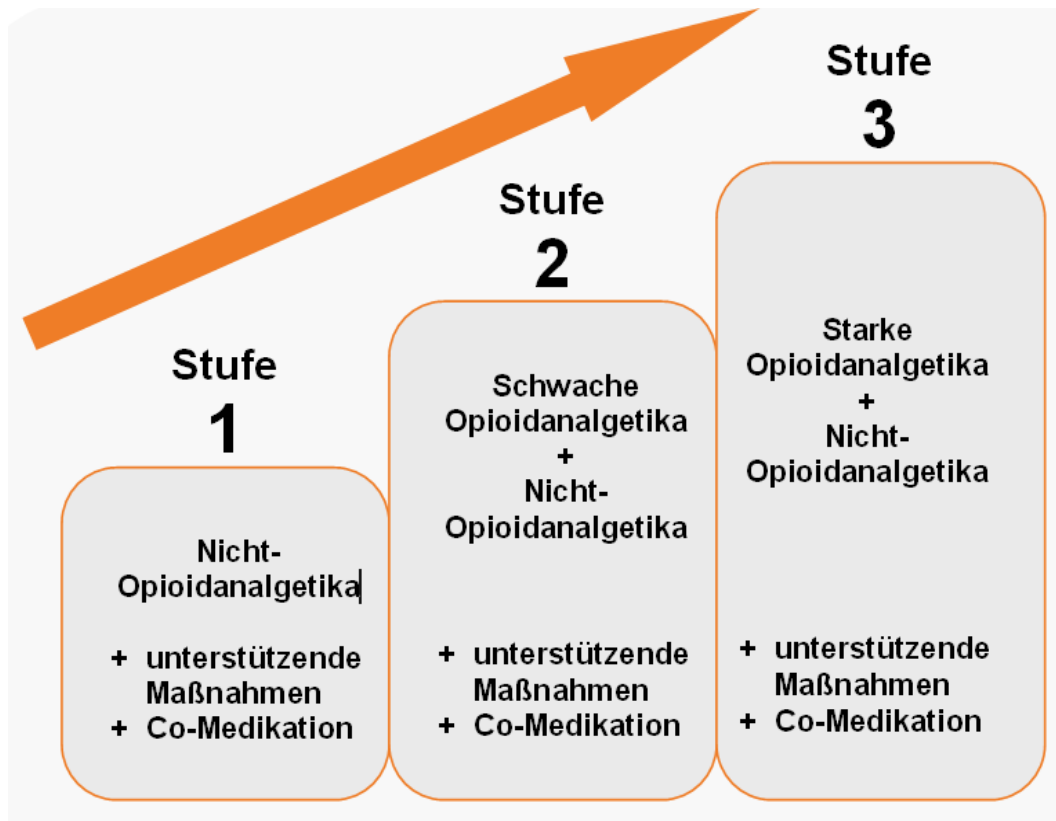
Stufe 1

Nicht-Opioidanalgetika

+ unterstützende Maßnahmen
+ Co-Medikation

Stufe 2

Schwache Opioidanalgetika
+
Nicht-Opioidanalgetika

+ unterstützende Maßnahmen
+ Co-Medikation

Stufe 3

Starke Opioidanalgetika
+
Nicht-Opioidanalgetika

+ unterstützende Maßnahmen
+ Co-Medikation